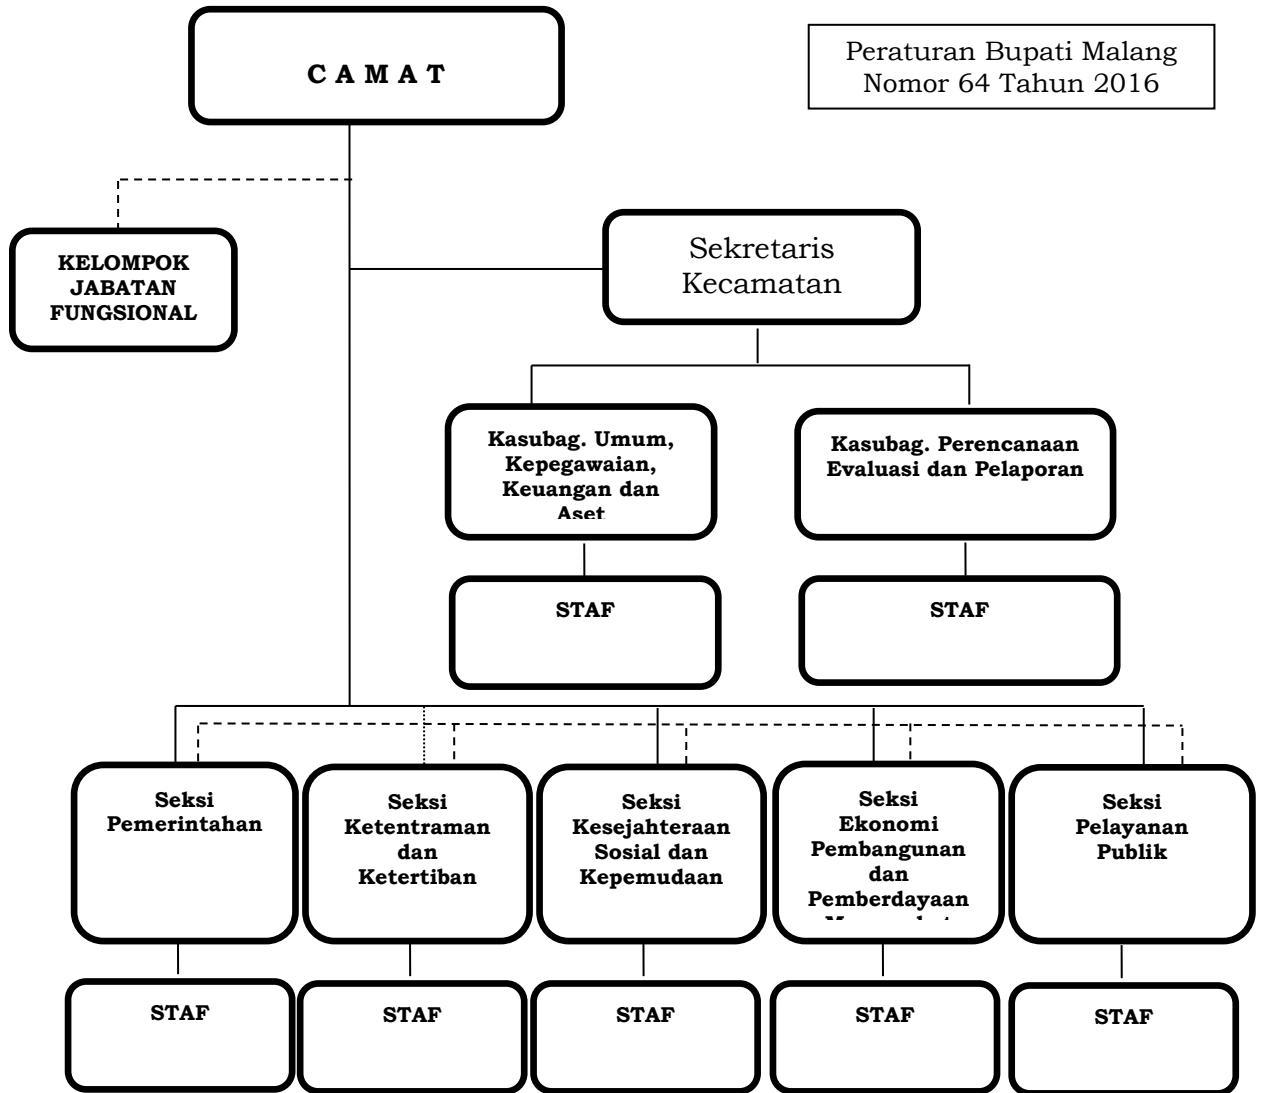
C A M A T

Peraturan Bupati Malang
Nomor 64 Tahun 2016

KELOMPOK JABATAN FUNGSIONAL

Sekretaris Kecamatan

Kasubag. Umum, Kepegawaian, Keuangan dan Aset

Kasubag. Perencanaan Evaluasi dan Pelaporan

STAF

STAF

Seksi Pemerintahan

Seksi Ketentraman dan Ketertiban

Seksi Kesejahteraan Sosial dan Kepemudaan

Seksi Ekonomi Pembangunan dan Pemberdayaan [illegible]

Seksi Pelayanan Publik

STAF

STAF

STAF

STAF

STAF